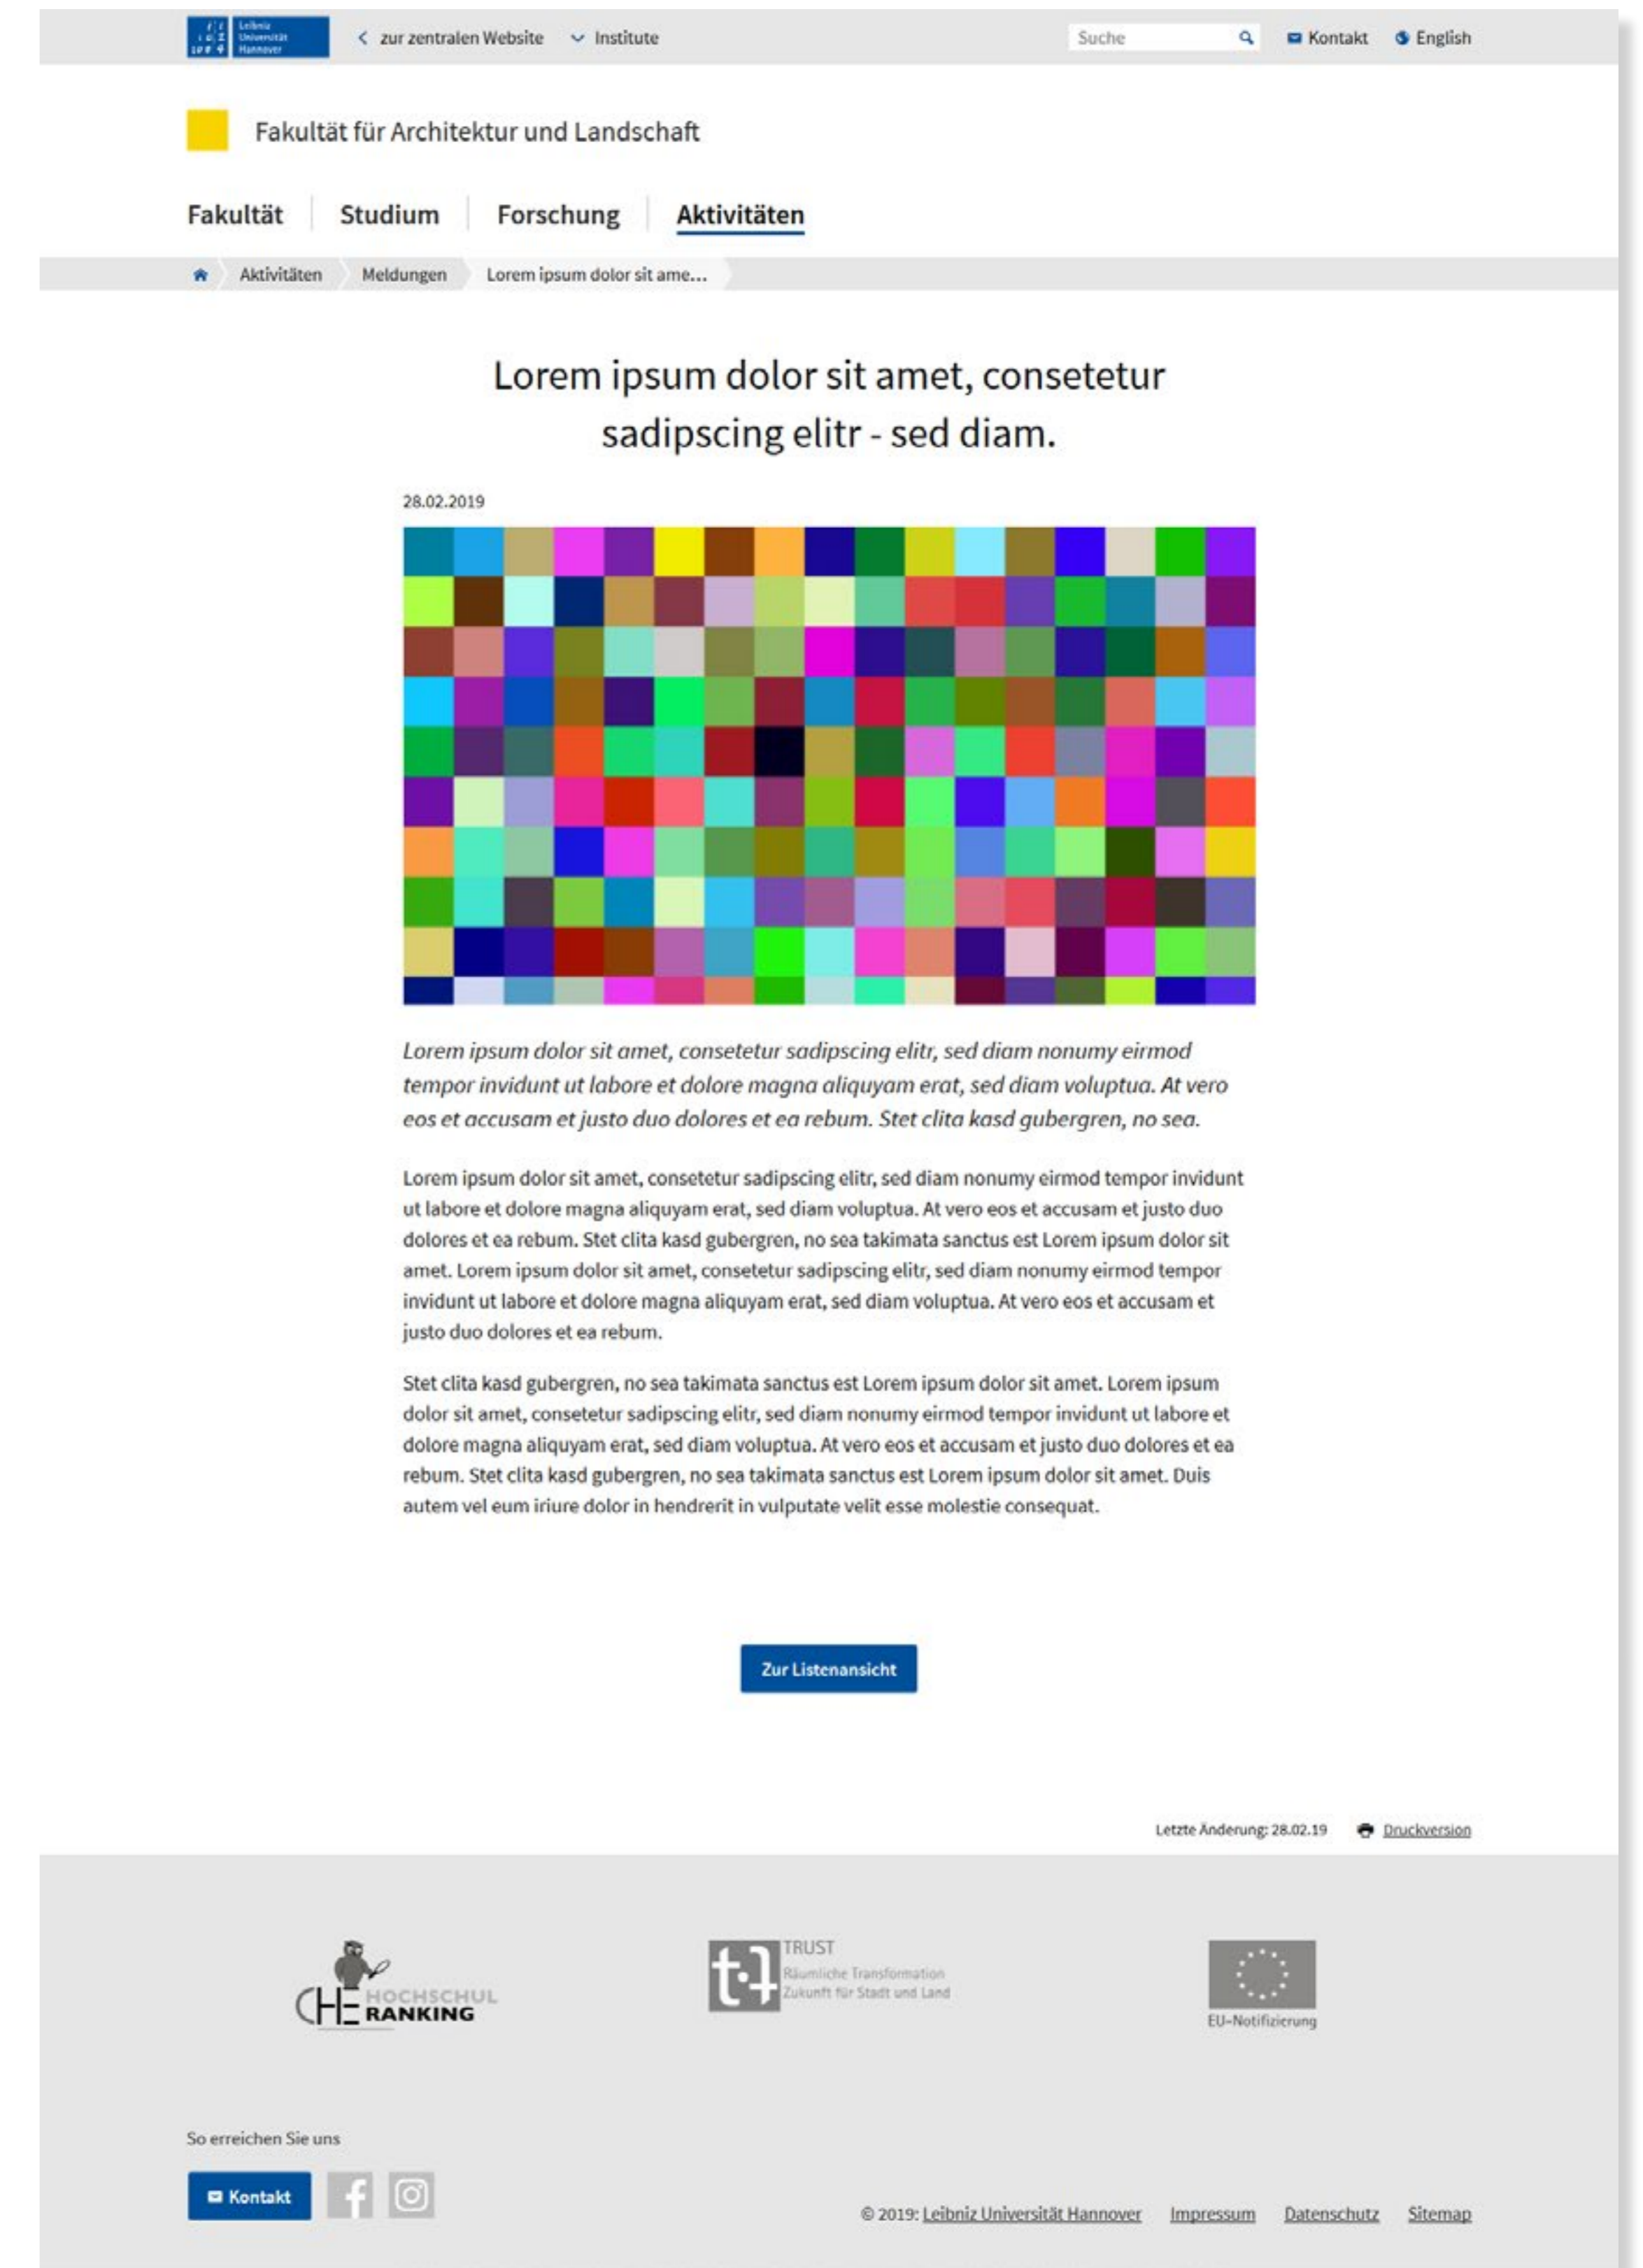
Leibniz Universität Hannover

zur zentralen Website Institute

Suche

Kontakt English

Fakultät für Architektur und Landschaft

Fakultät Studium Forschung Aktivitäten

Aktivitäten Meldungen Lorem ipsum dolor sit ame...

Lorem ipsum dolor sit amet, consetetur sadipscing elitr - sed diam.

28.02.2019

*Lorem ipsum dolor sit amet, consetetur sadipscing elitr, sed diam nonumy eirmod tempor invidunt ut labore et dolore magna aliquyam erat, sed diam voluptua. At vero eos et accusam et justo duo dolores et ea rebum. Stet clita kasd gubergren, no sea.*

Lorem ipsum dolor sit amet, consetetur sadipscing elitr, sed diam nonumy eirmod tempor invidunt ut labore et dolore magna aliquyam erat, sed diam voluptua. At vero eos et accusam et justo duo dolores et ea rebum. Stet clita kasd gubergren, no sea takimata sanctus est Lorem ipsum dolor sit amet. Lorem ipsum dolor sit amet, consetetur sadipscing elitr, sed diam nonumy eirmod tempor invidunt ut labore et dolore magna aliquyam erat, sed diam voluptua. At vero eos et accusam et justo duo dolores et ea rebum.

Stet clita kasd gubergren, no sea takimata sanctus est Lorem ipsum dolor sit amet. Lorem ipsum dolor sit amet, consetetur sadipscing elitr, sed diam nonumy eirmod tempor invidunt ut labore et dolore magna aliquyam erat, sed diam voluptua. At vero eos et accusam et justo duo dolores et ea rebum. Stet clita kasd gubergren, no sea takimata sanctus est Lorem ipsum dolor sit amet. Duis autem vel eum iriure dolor in hendrerit in vulputate velit esse molestie consequat.

Zur Listenansicht

Letzte Änderung: 28.02.19 Druckversion

CHE HOCHSCHUL RANKING

TRUST Räumliche Transformation Zukunft für Stadt und Land

EU-Notifizierung

So erreichen Sie uns

Kontakt

© 2019: Leibniz Universität Hannover Impressum Datenschutz Sitemap